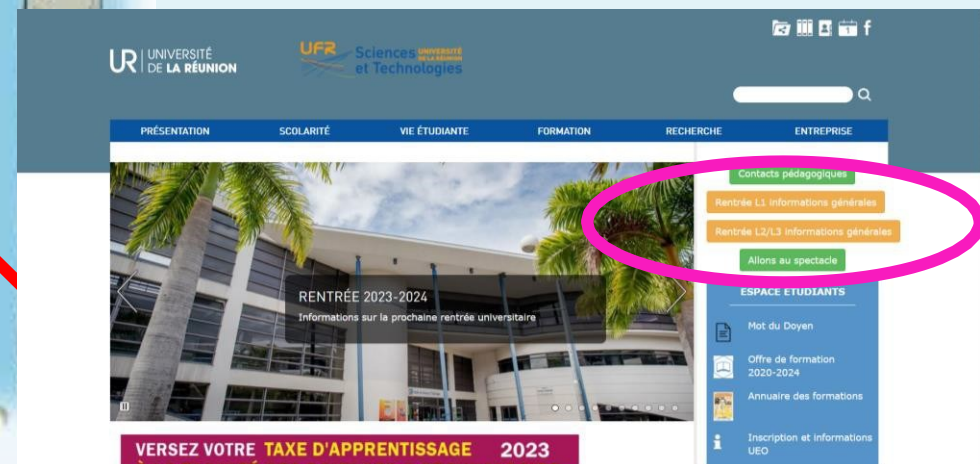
UR UNIVERSITÉ DE LA RÉUNION

UFR Sciences UNIVERSITÉ DE LA RÉUNION et Technologies

f

PRÉSENTATION SCOLARITÉ VIE ÉTUDIANTE FORMATION RECHERCHE ENTREPRISE

Contacts pédagogiques

Rentrée L1 informations générales

Rentrée L2/L3 informations générales

Allons au spectacle

RENTRÉE 2023-2024
Informations sur la prochaine rentrée universitaire

ESPACE ETUDIANTS

Mot du Doyen

Offre de formation 2020-2024

Annuaire des formations

Inscription et informations UEO

VERSEZ VOTRE TAXE D'APPRENTISSAGE 2023